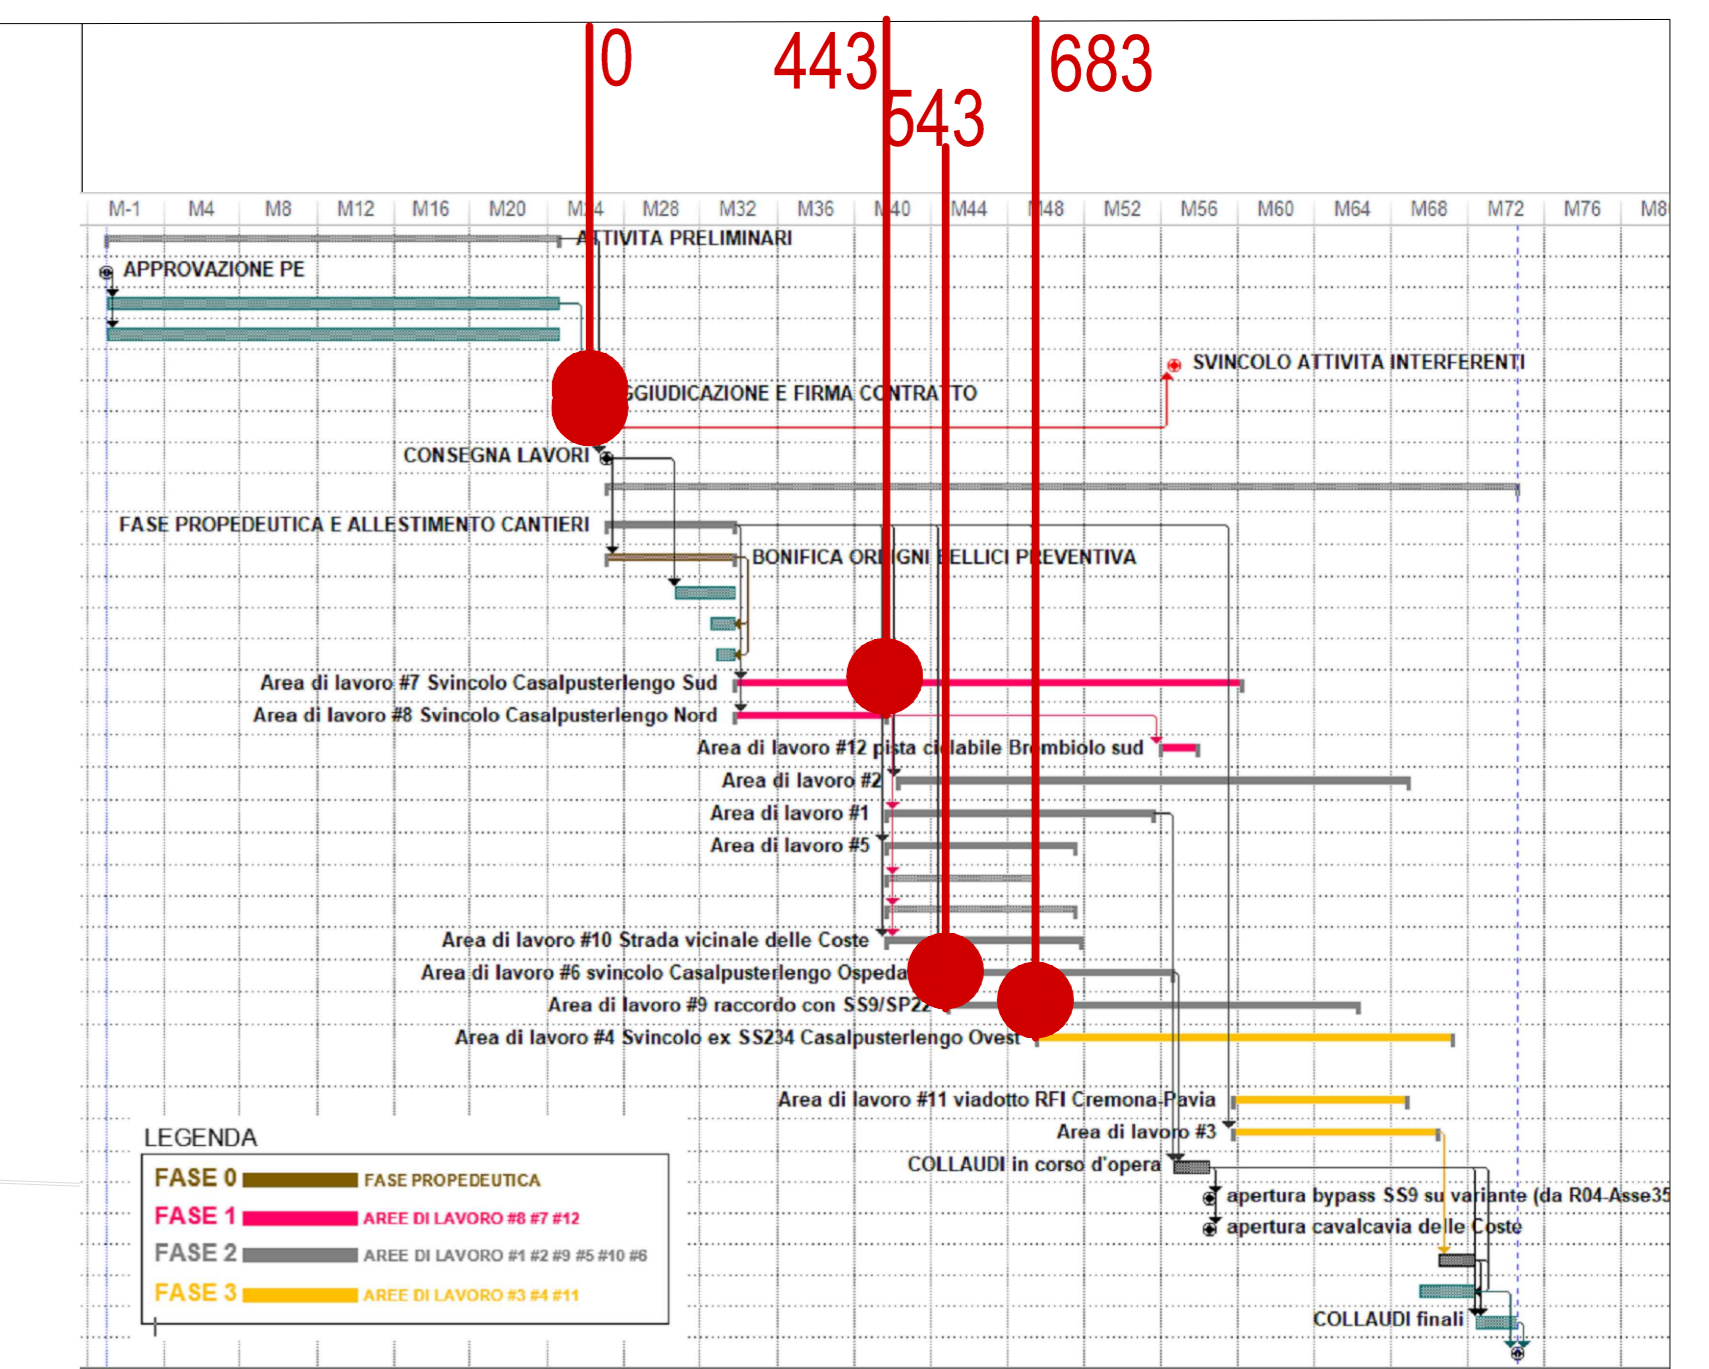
0
443
543
683

| M-1 | M4 | M8 | M12 | M16 | M20 | M24 | M28 | M32 | M36 | M40 | M44 | M48 | M52 | M56 | M60 | M64 | M68 | M72 | M76 | M8 |
|---|---|---|---|---|---|---|---|---|---|---|---|---|---|---|---|---|---|---|---|---|

ATTIVITA PRELIMINARI
APPROVAZIONE PE
SVINCOLO ATTIVITA INTERFERENTI
GGIUDICAZIONE E FIRMA CONTRATTO
CONSEGNA LAVORI
FASE PROPEDEUTICA E ALLESTIMENTO CANTIERI
BONIFICA ORDIGNI BELLICI PREVENTIVA
Area di lavoro #7 Svincolo Casalpusterlengo Sud
Area di lavoro #8 Svincolo Casalpusterlengo Nord
Area di lavoro #12 pista ciclabile Brembiolo sud
Area di lavoro #2
Area di lavoro #1
Area di lavoro #5
Area di lavoro #10 Strada vicinale delle Coste
Area di lavoro #6 svincolo Casalpusterlengo Ospeda
Area di lavoro #9 raccordo con SS9/SP22
Area di lavoro #4 Svincolo ex SS234 Casalpusterlengo Ovest
Area di lavoro #11 viadotto RFI Cremona-Pavia
Area di lavoro #3
COLLAUDI in corso d'opera
apertura bypass SS9 su variante (da R04-Asse35
apertura cavalcavia delle Coste
COLLAUDI finali

LEGENDA
FASE 0 FASE PROPEDEUTICA
FASE 1 AREE DI LAVORO #8 #7 #12
FASE 2 AREE DI LAVORO #1 #2 #9 #5 #10 #6
FASE 3 AREE DI LAVORO #3 #4 #11